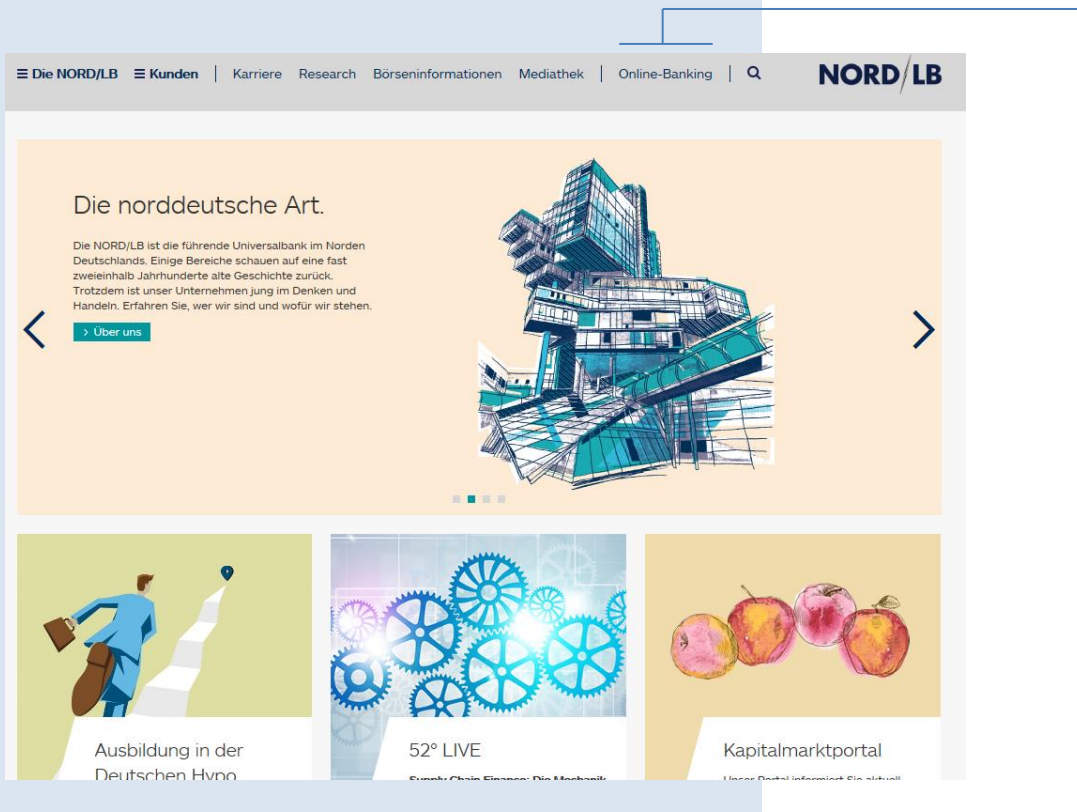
≡ Die NORD/LB ≡ Kunden | Karriere Research Börseninformationen Mediathek | Online-Banking |

NORD/LB

Die norddeutsche Art.

Die NORD/LB ist die führende Universalbank im Norden Deutschlands. Einige Bereiche schauen auf eine fast zweieinhalb Jahrhunderte alte Geschichte zurück. Trotzdem ist unser Unternehmen jung im Denken und Handeln. Erfahren Sie, wer wir sind und wofür wir stehen.

› Über uns

Ausbildung in der Deutschen Hypo

52° LIVE

Supply Chain Finance: Die Mechanik

Kapitalmarktportal

Unser Portal informiert Sie aktuell